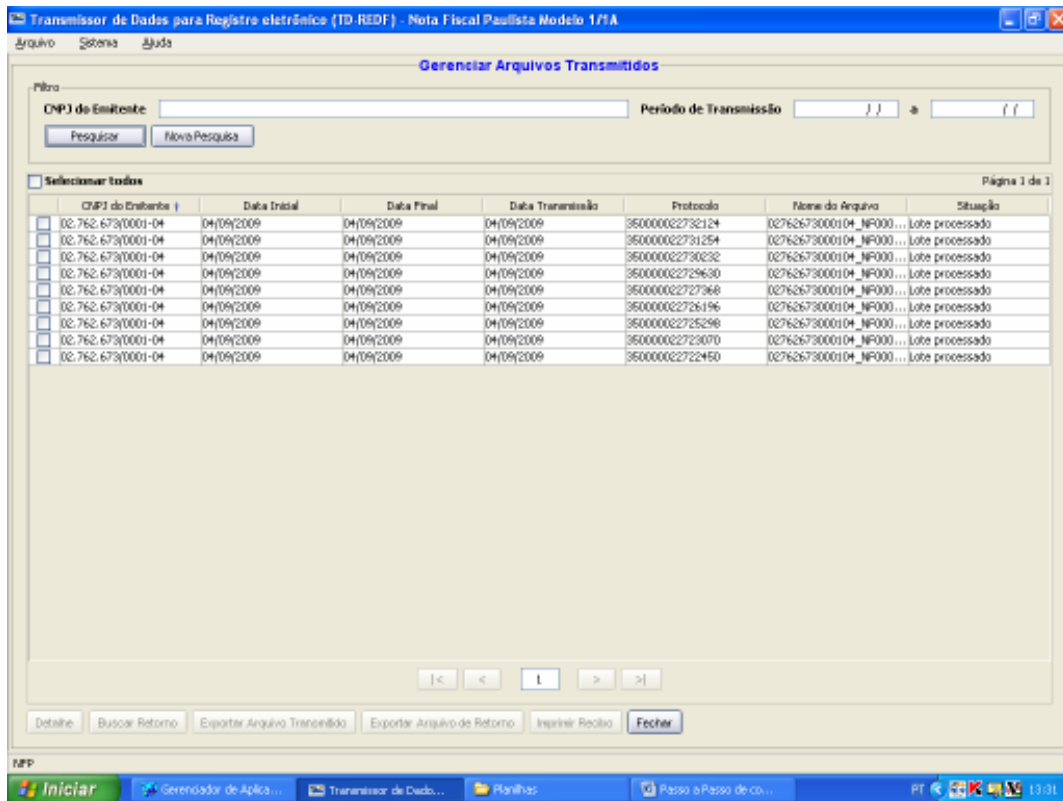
Transmissor de Dados para Registro eletrônico (TD-REDF) - Nota Fiscal Paulista Modelo 1/1A

Arquivo Sistema Ajuda

Gerenciar Arquivos Transmitidos

Filtro

CNPJ do Emitente

Período de Transmissão / / a / /

Pesquisar Nova Pesquisa

Selecionar todos

Página 1 de 1

| | CNPJ do Emitente | Data Inicial | Data Final | Data Transmissão | Protocolo | Nome do Arquivo | Situação |
|---|---|---|---|---|---|---|---|
| | 02.762.673/0001-04 | 04/09/2009 | 04/09/2009 | 04/09/2009 | 350000022732124 | 02762673000104_NF000... | Lote processado |
| | 02.762.673/0001-04 | 04/09/2009 | 04/09/2009 | 04/09/2009 | 350000022731254 | 02762673000104_NF000... | Lote processado |
| | 02.762.673/0001-04 | 04/09/2009 | 04/09/2009 | 04/09/2009 | 350000022730232 | 02762673000104_NF000... | Lote processado |
| | 02.762.673/0001-04 | 04/09/2009 | 04/09/2009 | 04/09/2009 | 350000022729630 | 02762673000104_NF000... | Lote processado |
| | 02.762.673/0001-04 | 04/09/2009 | 04/09/2009 | 04/09/2009 | 350000022727368 | 02762673000104_NF000... | Lote processado |
| | 02.762.673/0001-04 | 04/09/2009 | 04/09/2009 | 04/09/2009 | 350000022726196 | 02762673000104_NF000... | Lote processado |
| | 02.762.673/0001-04 | 04/09/2009 | 04/09/2009 | 04/09/2009 | 350000022725298 | 02762673000104_NF000... | Lote processado |
| | 02.762.673/0001-04 | 04/09/2009 | 04/09/2009 | 04/09/2009 | 350000022723070 | 02762673000104_NF000... | Lote processado |
| | 02.762.673/0001-04 | 04/09/2009 | 04/09/2009 | 04/09/2009 | 350000022722450 | 02762673000104_NF000... | Lote processado |

|< < 1 > >|

Detalhe Buscar Retorno Exportar Arquivo Transmitido Exportar Arquivo de Retorno Imprimir Recibo Fechar

NFP

Iniciar Gerenciador de Aplica... Transmissor de Dado... Planilhas Passo a Passo de co... PT 13:31